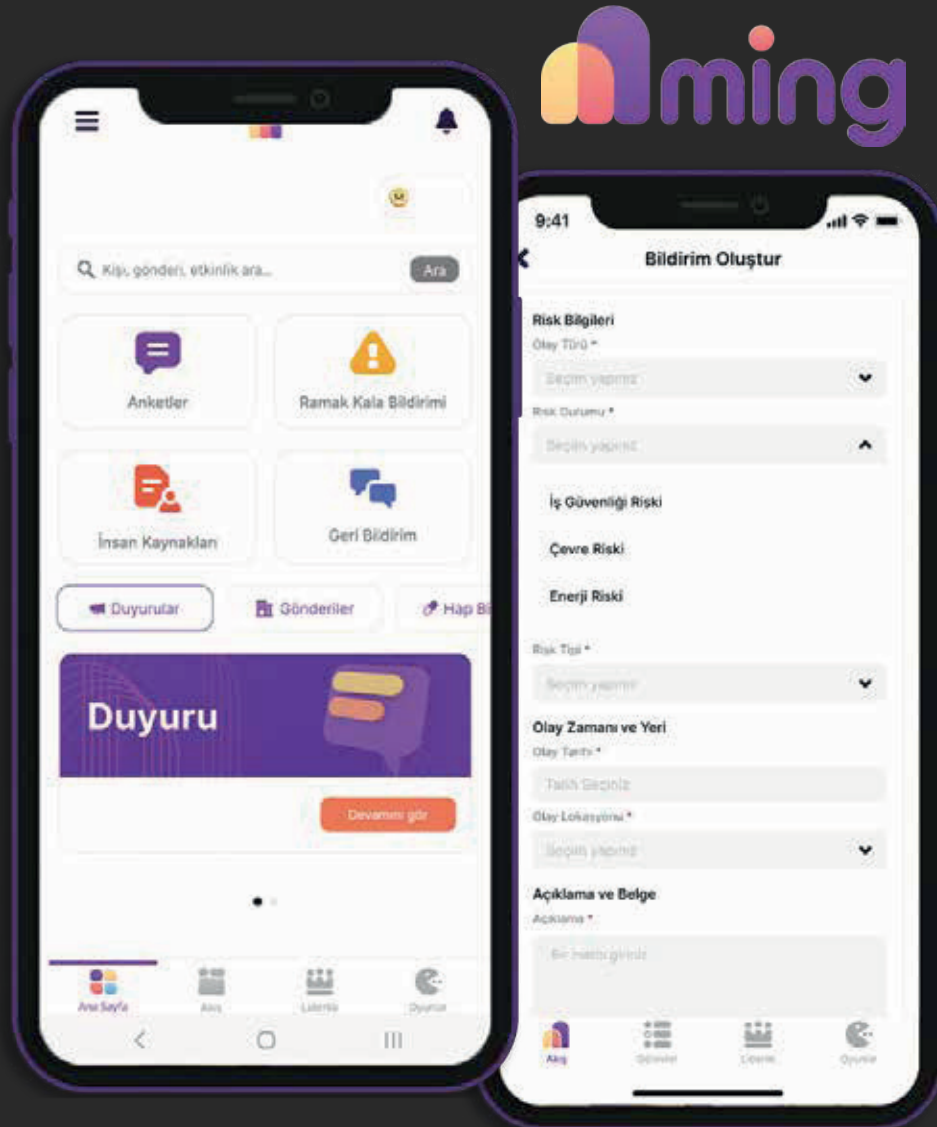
ming

Kişi, gönderi, etkinlik ara... Ara

Anketler

Ramak Kala Bildirimi

İnsan Kaynakları

Geri Bildirim

Duyurular

Gönderiler

Hap Bi

Duyuru

Devamını gör

Ana Sayfa

Akış

Liderlik

Oyunlar

9:41

Bildirim Oluştur

Risk Bilgileri

Olay Türü *

Seçim yapınız

Risk Durumu *

Seçim yapınız

İş Güvenliği Riski

Çevre Riski

Enerji Riski

Risk Tipi *

Seçim yapınız

Olay Zamanı ve Yeri

Olay Tarihi *

Tarih Seçiniz

Olay Lokasyonu *

Seçim yapınız

Açıklama ve Belge

Açıklama *

Bir metin giriniz

Akış

Gönderi

Liderlik

Oyunlar